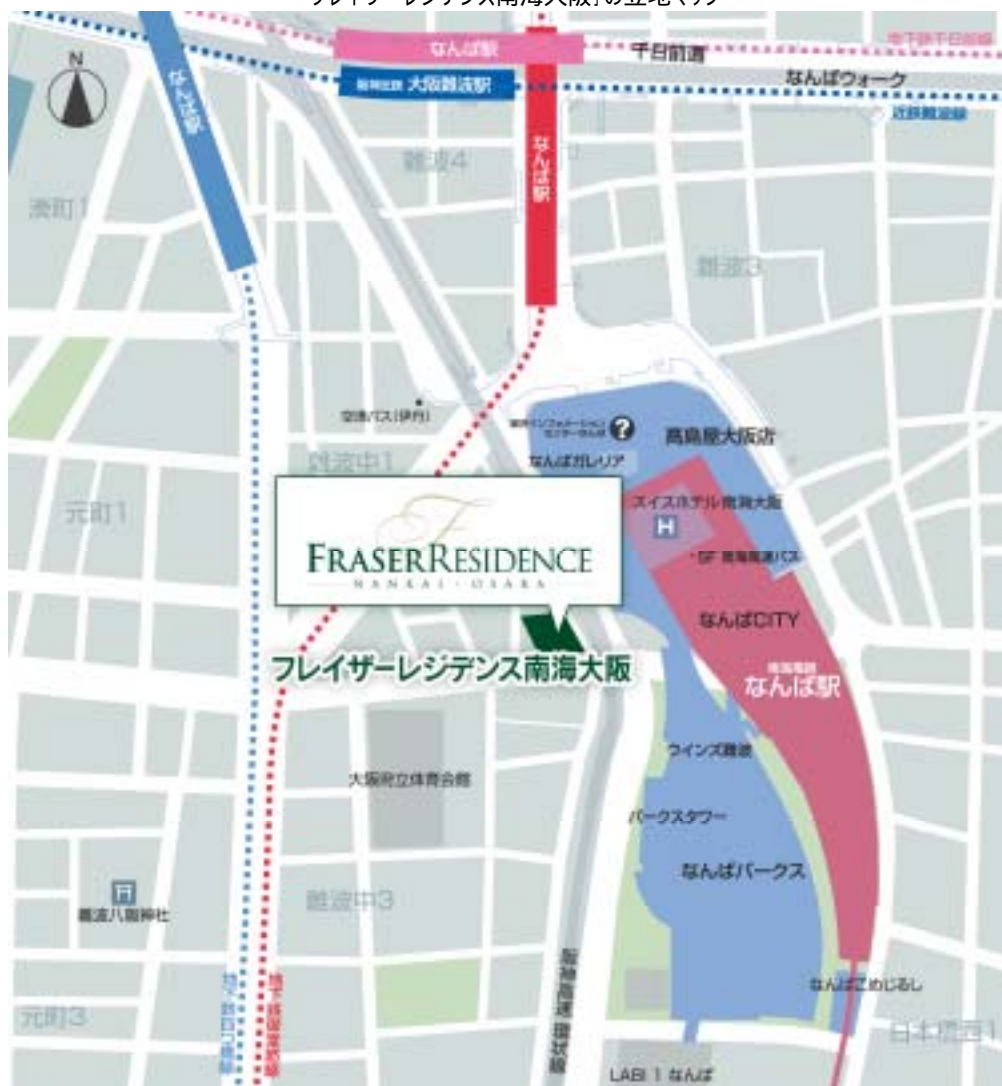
フレイザーレジデンス南海大阪」の立地マップ

N

なんば駅
千日前通
地下鉄千日前線
阪神近鉄 大阪難波駅
なんばウォーク
近鉄難波線
なんば駅
なんば駅
難波4
湊町1
難波3
空港バス(伊丹)
難波インフォメーションセンターなんば
高島屋大阪店
難波中1
なんばガレリア
元町1
スイスホテル南海大阪
H
FRASER RESIDENCE
NANKAI · OSAKA
・5F 南海高速バス
なんばCITY
フレイザーレジデンス南海大阪
南海電鉄
なんば駅
ウインズ難波
大阪府立体育会館
パークスタワー
なんばパークス
難波中3
難波八阪神社
元町3
地下鉄四つ橋線
地下鉄御堂筋線
阪神高速 環状線
なんばこめじるし
日本橋3-1
LABI 1 なんば